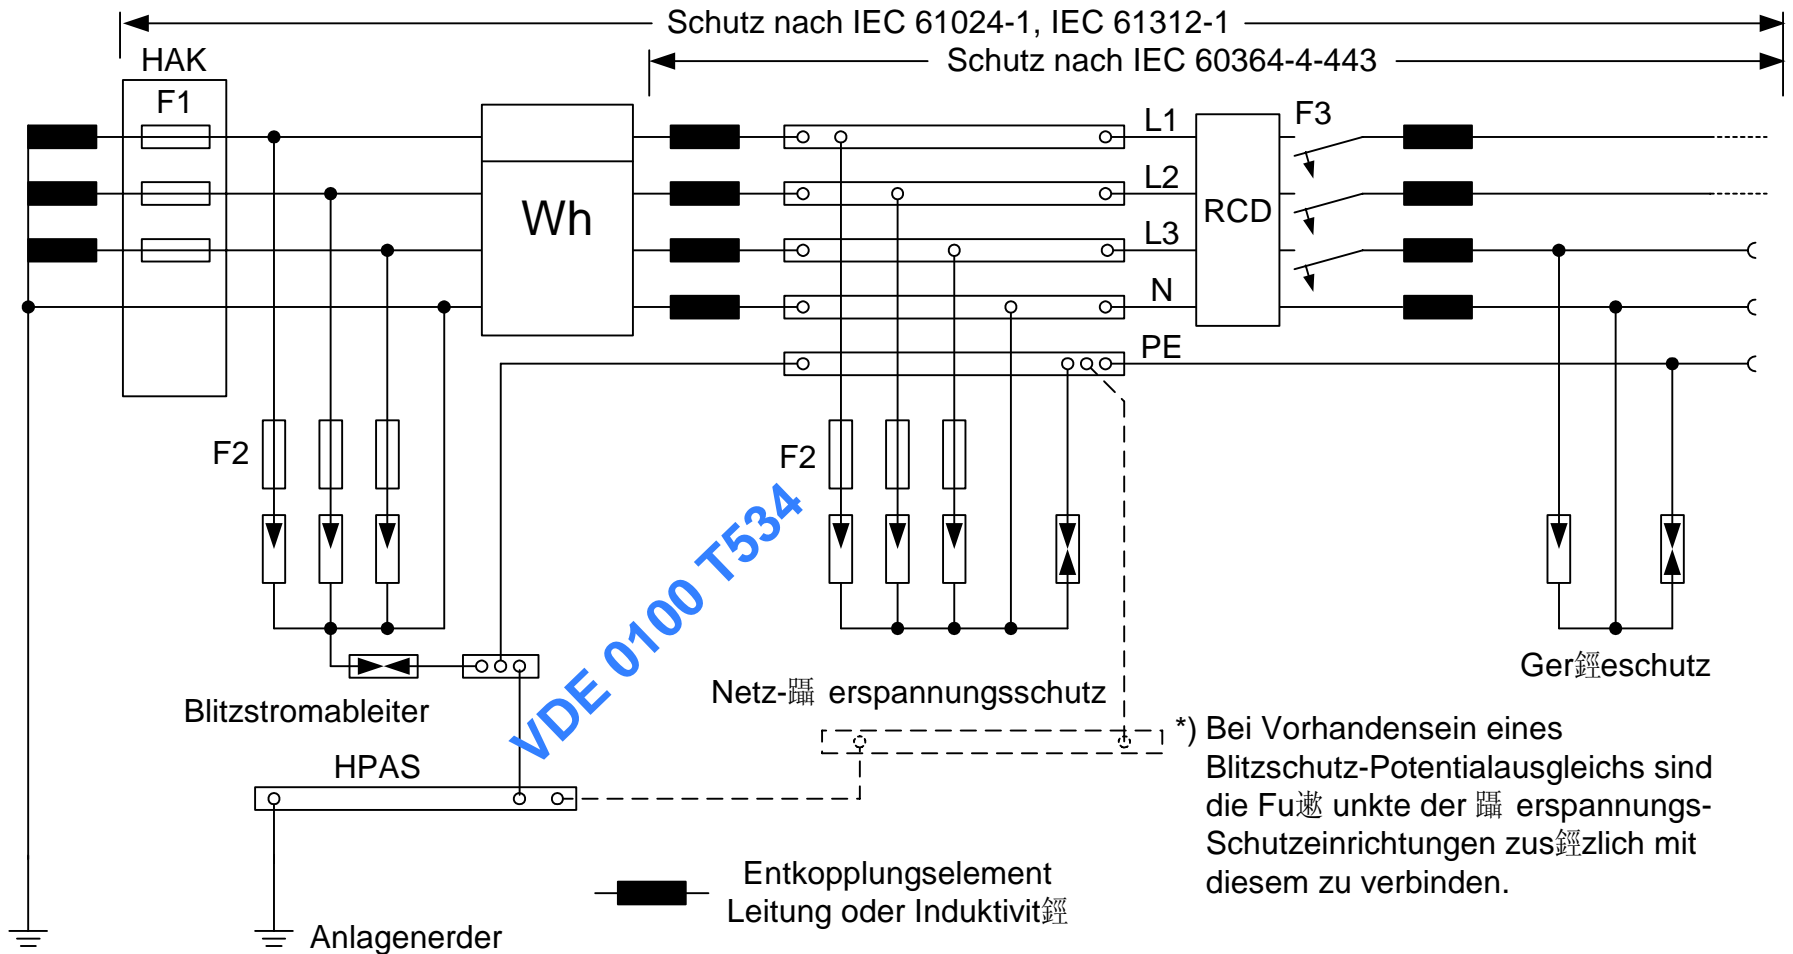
Schutz nach IEC 61024-1, IEC 61312-1
Schutz nach IEC 60364-4-443
HAK
F1
Wh
L1
L2
L3
N
PE
RCD
F3
F2
F2
Blitzstromableiter
HPAS
Anlagenerder
Netz-纙 erspannungsschutz
Ger鋞eschutz
VDE 0100 T534
*) Bei Vorhandensein eines Blitzschutz-Potentialausgleichs sind die Fu遬 unkte der 纙 erspannungs-Schutzeinrichtungen zus鋞zlich mit diesem zu verbinden.
Entkopplungselement
Leitung oder Induktivit鋞